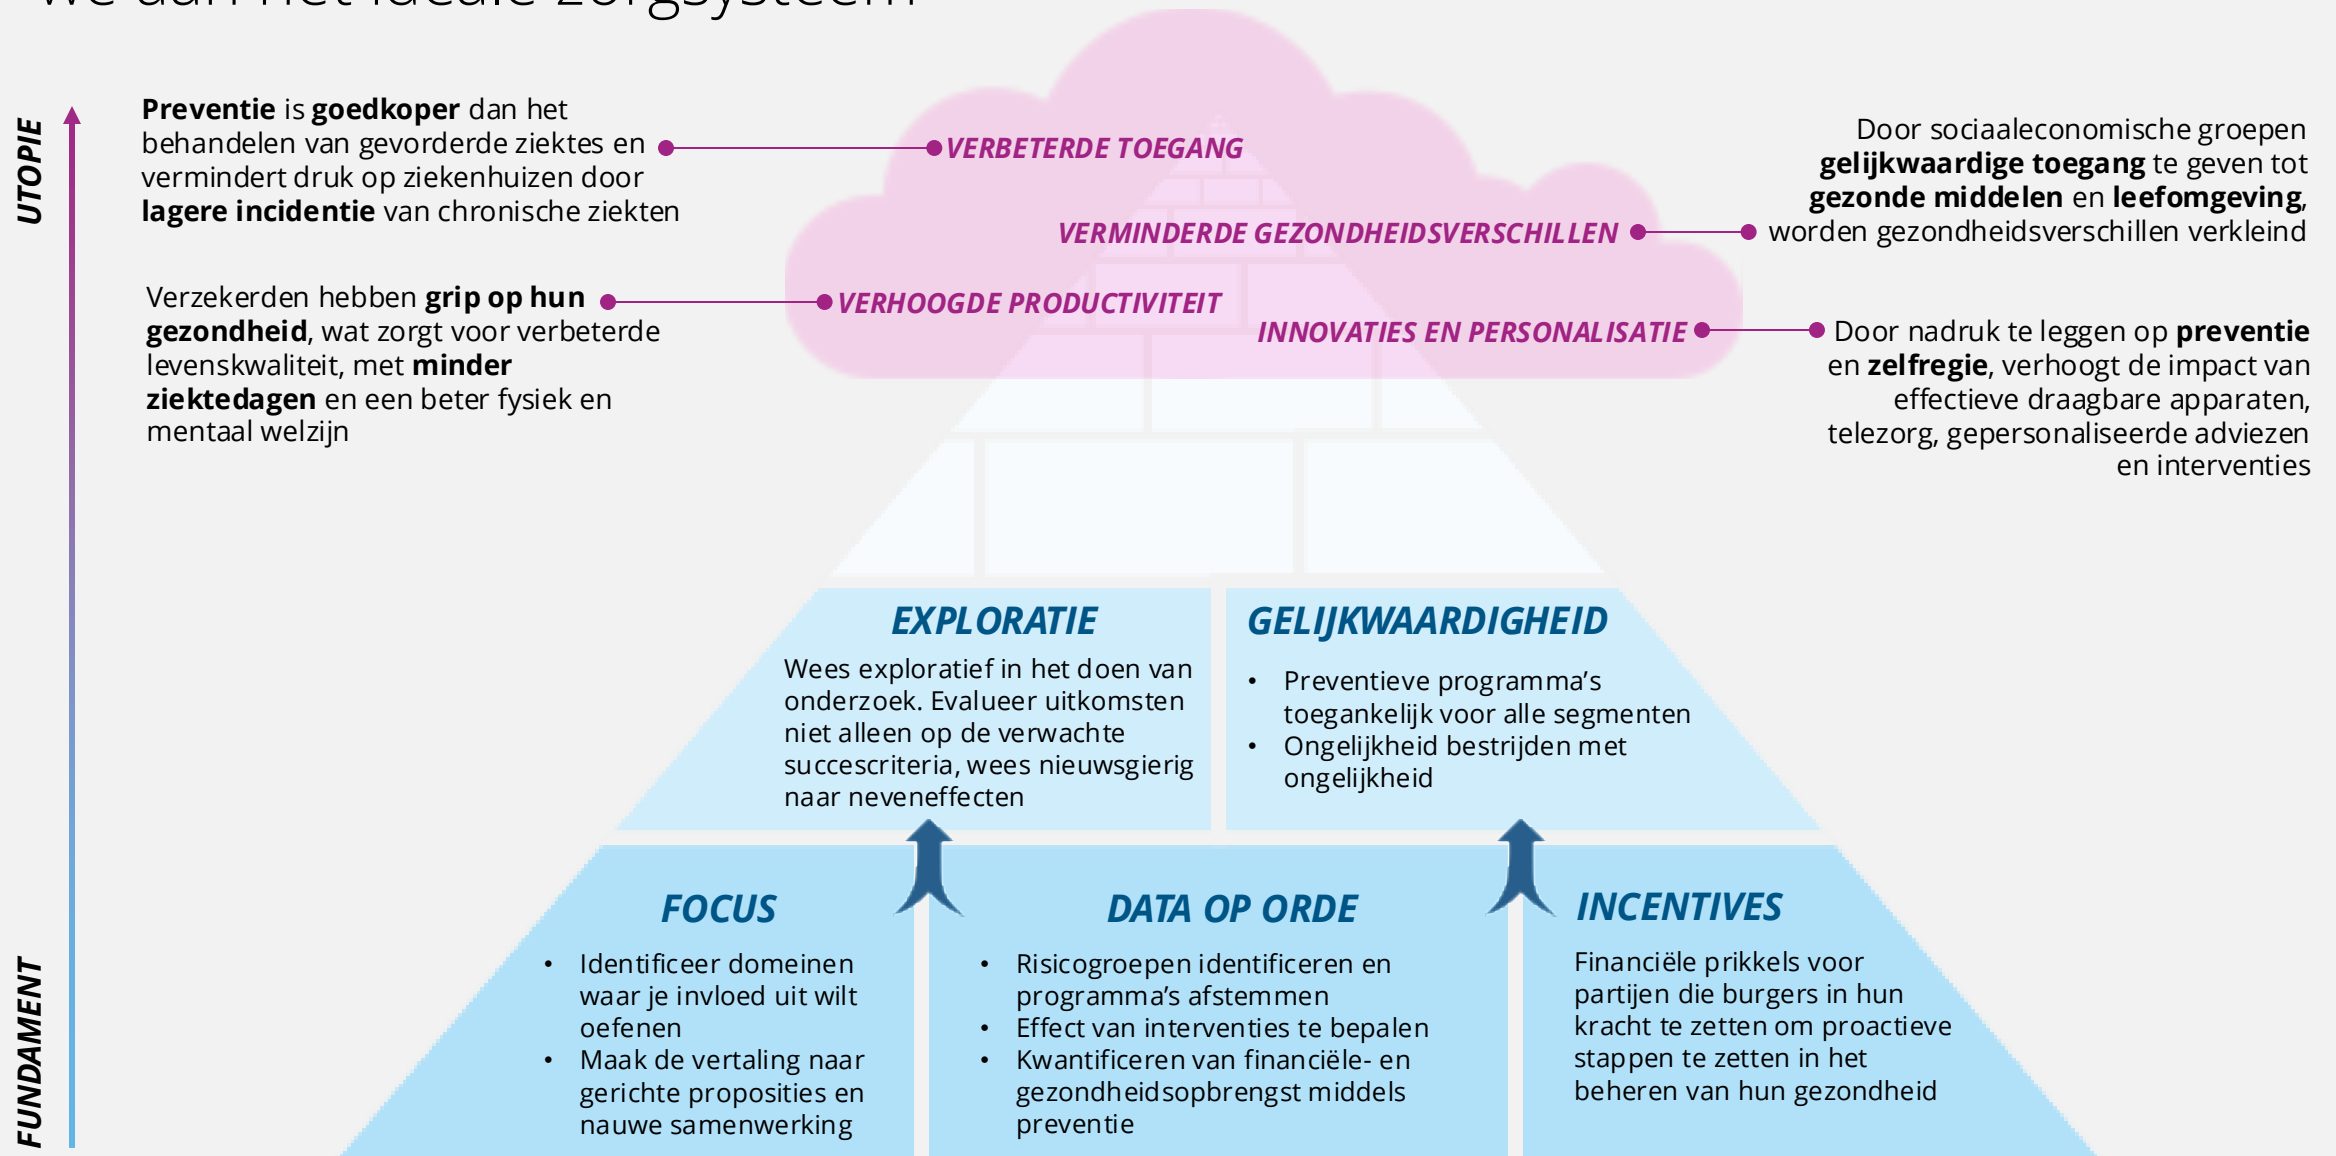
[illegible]

UTOPIE

**Preventie** is **goedkoper** dan het behandelen van gevorderde ziektes en vermindert druk op ziekenhuizen door **lagere incidentie** van chronische ziekten

VERBETERDE TOEGANG

Door sociaaleconomische groepen **gelijkwaardige toegang** te geven tot **gezonde middelen** en **leefomgeving**, worden gezondheidsverschillen verkleind

VERMINDERDE GEZONDHEIDSVERSCHILLEN

Verzekerden hebben **grip op hun gezondheid**, wat zorgt voor verbeterde levenskwaliteit, met **minder ziektedagen** en een beter fysiek en mentaal welzijn

VERHOOGDE PRODUCTIVITEIT

INNOVATIES EN PERSONALISATIE

Door nadruk te leggen op **preventie** en **zelfregie**, verhoogt de impact van effectieve draagbare apparaten, telezorg, gepersonaliseerde adviezen en interventies

EXPLORATIE

Wees exploratief in het doen van onderzoek. Evalueer uitkomsten niet alleen op de verwachte succescriteria, wees nieuwsgierig naar neveneffecten

GELIJKWAARDIGHEID

- Preventieve programma's toegankelijk voor alle segmenten
- Ongelijkheid bestrijden met ongelijkheid

FOCUS

- Identificeer domeinen waar je invloed uit wilt oefenen
- Maak de vertaling naar gerichte proposities en nauwe samenwerking

DATA OP ORDE

- Risicogroepen identificeren en programma's afstemmen
- Effect van interventies te bepalen
- Kwantificeren van financiële- en gezondheidsopbrengst middels preventie

INCENTIVES

Financiële prikkels voor partijen die burgers in hun kracht te zetten om proactieve stappen te zetten in het beheren van hun gezondheid

FUNDAMENT